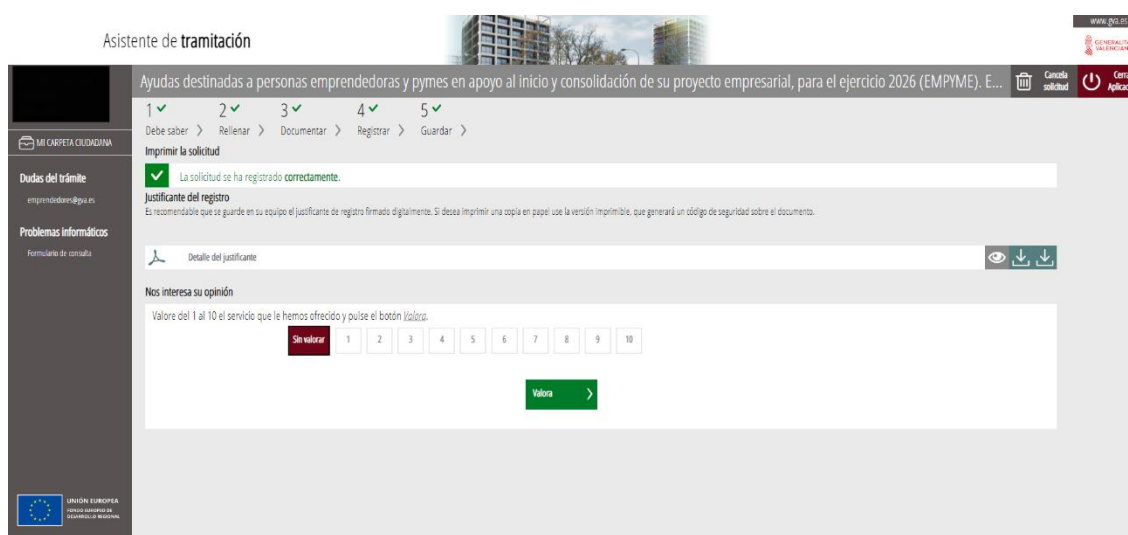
Asistente de tramitación

www.gva.es

GENERALITAT VALENCIANA

Ayudas destinadas a personas emprendedoras y pymes en apoyo al inicio y consolidación de su proyecto empresarial, para el ejercicio 2026 (EMPYME). E...

Cancelar solicitud

Cerrar Aplicación

MI CARPETA CIUDADANA

Dudas del trámite

emprendedores@gva.es

Problemas informáticos

Formulario de consulta

1 ✓ Debe saber ›
2 ✓ Rellenar ›
3 ✓ Documentar ›
4 ✓ Registrar ›
5 ✓ Guardar ›

Imprimir la solicitud

La solicitud se ha registrado correctamente.

Justificante del registro

Es recomendable que se guarde en su equipo el justificante de registro firmado digitalmente. Si desea imprimir una copia en papel use la versión imprimible, que generará un código de seguridad sobre el documento.

Detalle del justificante

Nos interesa su opinión

Valore del 1 al 10 el servicio que le hemos ofrecido y pulse el botón Valora.

Sin valorar 1 2 3 4 5 6 7 8 9 10

Valora ›

UNIÓN EUROPEA
FONDO EUROPEO DE DESARROLLO REGIONAL